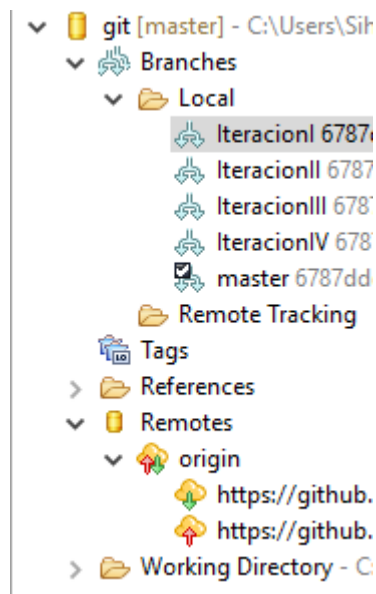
git [master] - C:\Users\Sih
Branches
Local
IteracionI 6787
IteracionII 6787
IteracionIII 6787
IteracionIV 678
master 6787dd
Remote Tracking
Tags
References
Remotes
origin
https://github.
https://github.
Working Directory - C: